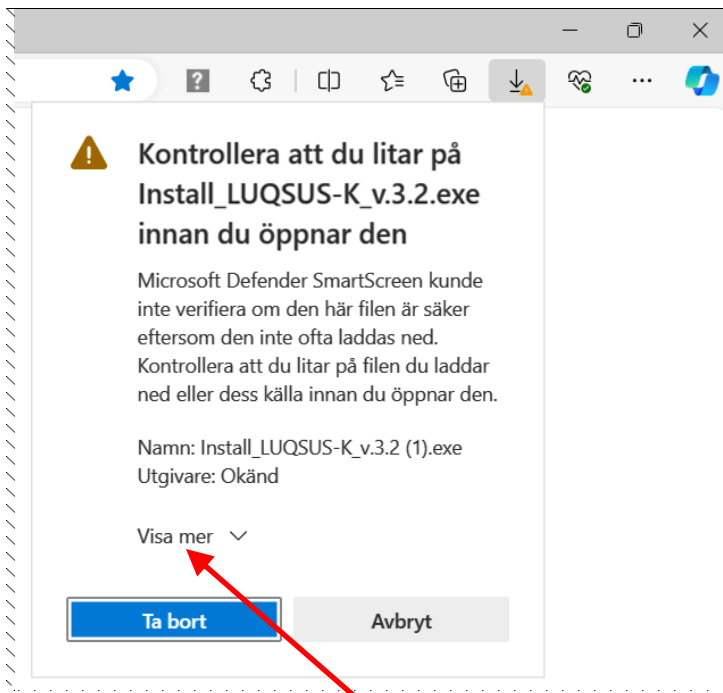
Kontrollera att du litar på Install_LUQSUS-K_v.3.2.exe innan du öppnar den

Microsoft Defender SmartScreen kunde inte verifiera om den här filen är säker eftersom den inte ofta laddas ned. Kontrollera att du litar på filen du laddar ned eller dess källa innan du öppnar den.

Namn: Install_LUQSUS-K_v.3.2 (1).exe
Utgivare: Okänd

Visa mer

Ta bort

Avbryt